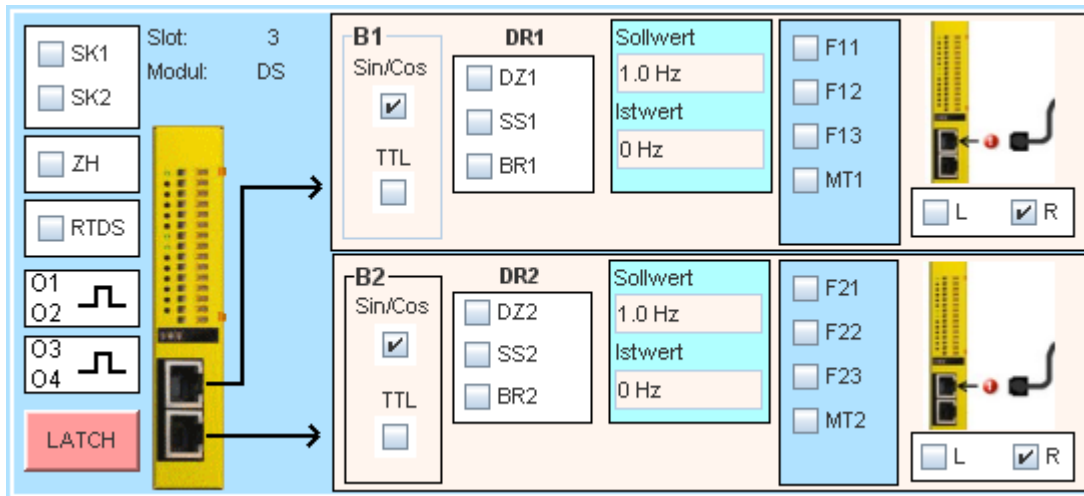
SK1
SK2
Slot: 3
Modul: DS
ZH
RTDS
O1
O2
O3
O4
LATCH

B1
Sin/Cos
TTL
DR1
DZ1
SS1
BR1
Sollwert
1.0 Hz
Istwert
0 Hz
F11
F12
F13
MT1
L
R

B2
Sin/Cos
TTL
DR2
DZ2
SS2
BR2
Sollwert
1.0 Hz
Istwert
0 Hz
F21
F22
F23
MT2
L
R